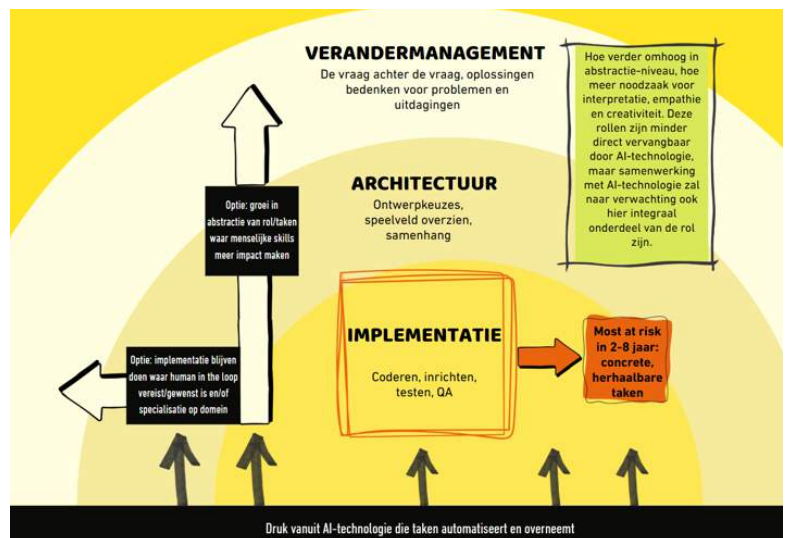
VERANDERMANAGEMENT
De vraag achter de vraag, oplossingen bedenken voor problemen en uitdagingen

Hoe verder omhoog in abstractie-niveau, hoe meer noodzaak voor interpretatie, empathie en creativiteit. Deze rollen zijn minder direct vervangbaar door AI-technologie, maar samenwerking met AI-technologie zal naar verwachting ook hier integraal onderdeel van de rol zijn.

Optie: groei in abstractie van rol/taken waar menselijke skills meer impact maken

ARCHITECTUUR
Ontwerpkeuzes, speelveld overzien, samenhang

IMPLEMENTATIE
Coderen, inrichten, testen, QA

Most at risk in 2-8 jaar: concrete, herhaalbare taken

Optie: implementatie blijven doen waar human in the loop vereist/gewenst is en/of specialisatie op domein

Druk vanuit AI-technologie die taken automatiseert en overneemt